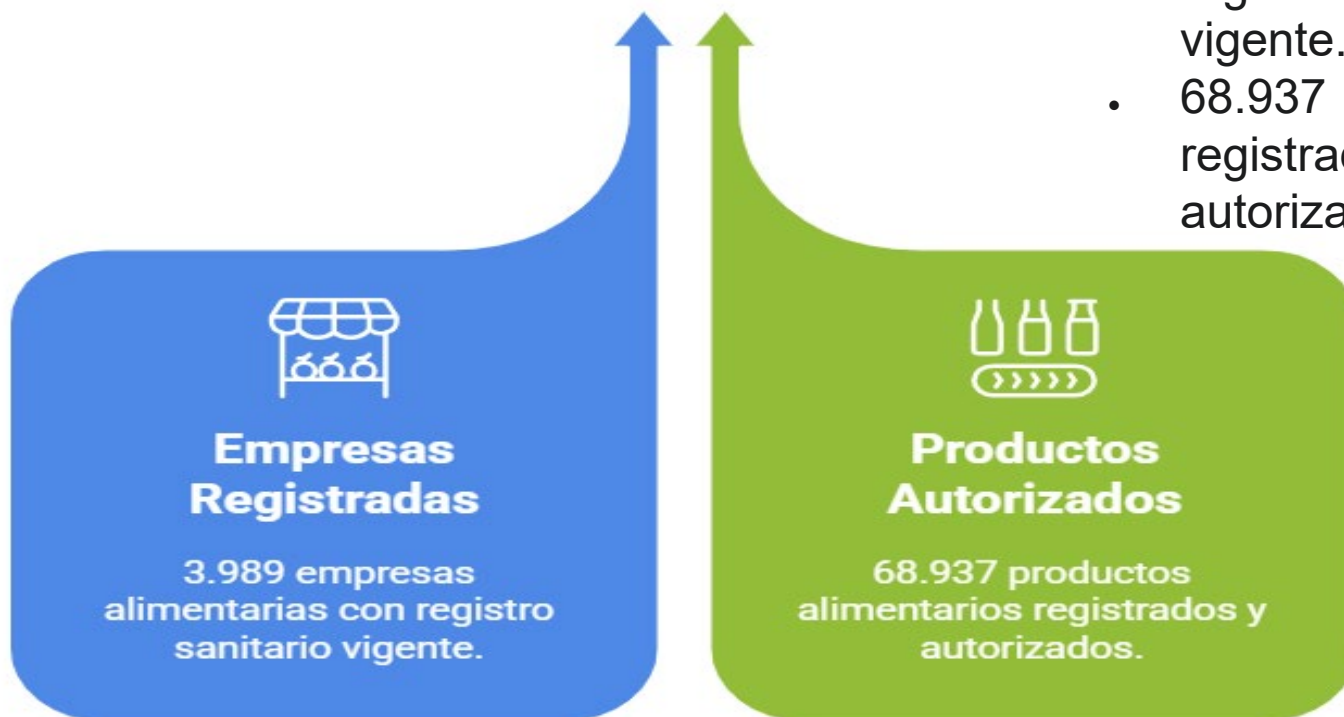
vigente.

- 68.937 registrad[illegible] autoriza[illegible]

Empresas Registradas

3.989 empresas alimentarias con registro sanitario vigente.

Productos Autorizados

68.937 productos alimentarios registrados y autorizados.